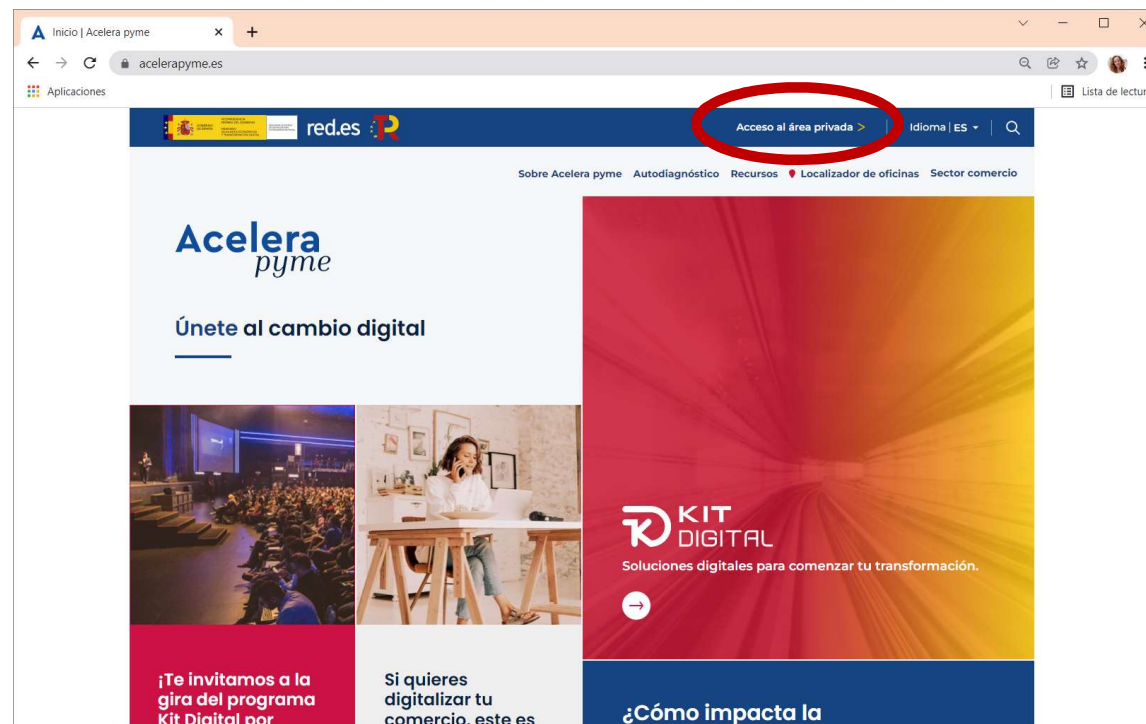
Inicio | Acelera pyme

acelerapyme.es

Aplicaciones

Lista de lectur

red.es

Acceso al área privada >

Idioma | ES

Sobre Acelera pyme Autodiagnóstico Recursos Localizador de oficinas Sector comercio

Acelera pyme

Únete al cambio digital

KIT DIGITAL

Soluciones digitales para comenzar tu transformación.

¡Te invitamos a la gira del programa Kit Digital por

Si quieres digitalizar tu comercio, este es

¿Cómo impacta la